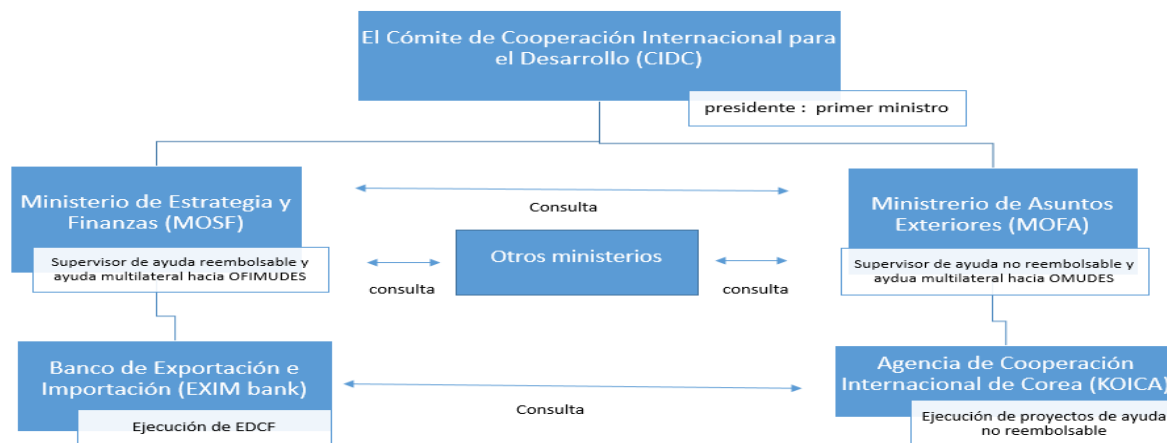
El Cómite de Cooperación Internacional para el Desarrollo (CIDC)

presidente : primer ministro

Ministerio de Estrategia y Finanzas (MOSF)

Supervisor de ayuda reembolsable y ayuda multilateral hacia OFIMUDES

Consulta

Ministrerio de Asuntos Exteriores (MOFA)

Supervisor de ayuda no reembolsable y aydua multilateral hacia OMUDES

Otros ministerios

consulta

consulta

Banco de Exportación e Importación (EXIM bank)

Ejecución de EDCF

Consulta

Agencia de Cooperación Internacional de Corea (KOICA)

Ejecución de proyectos de ayuda no reembolsable